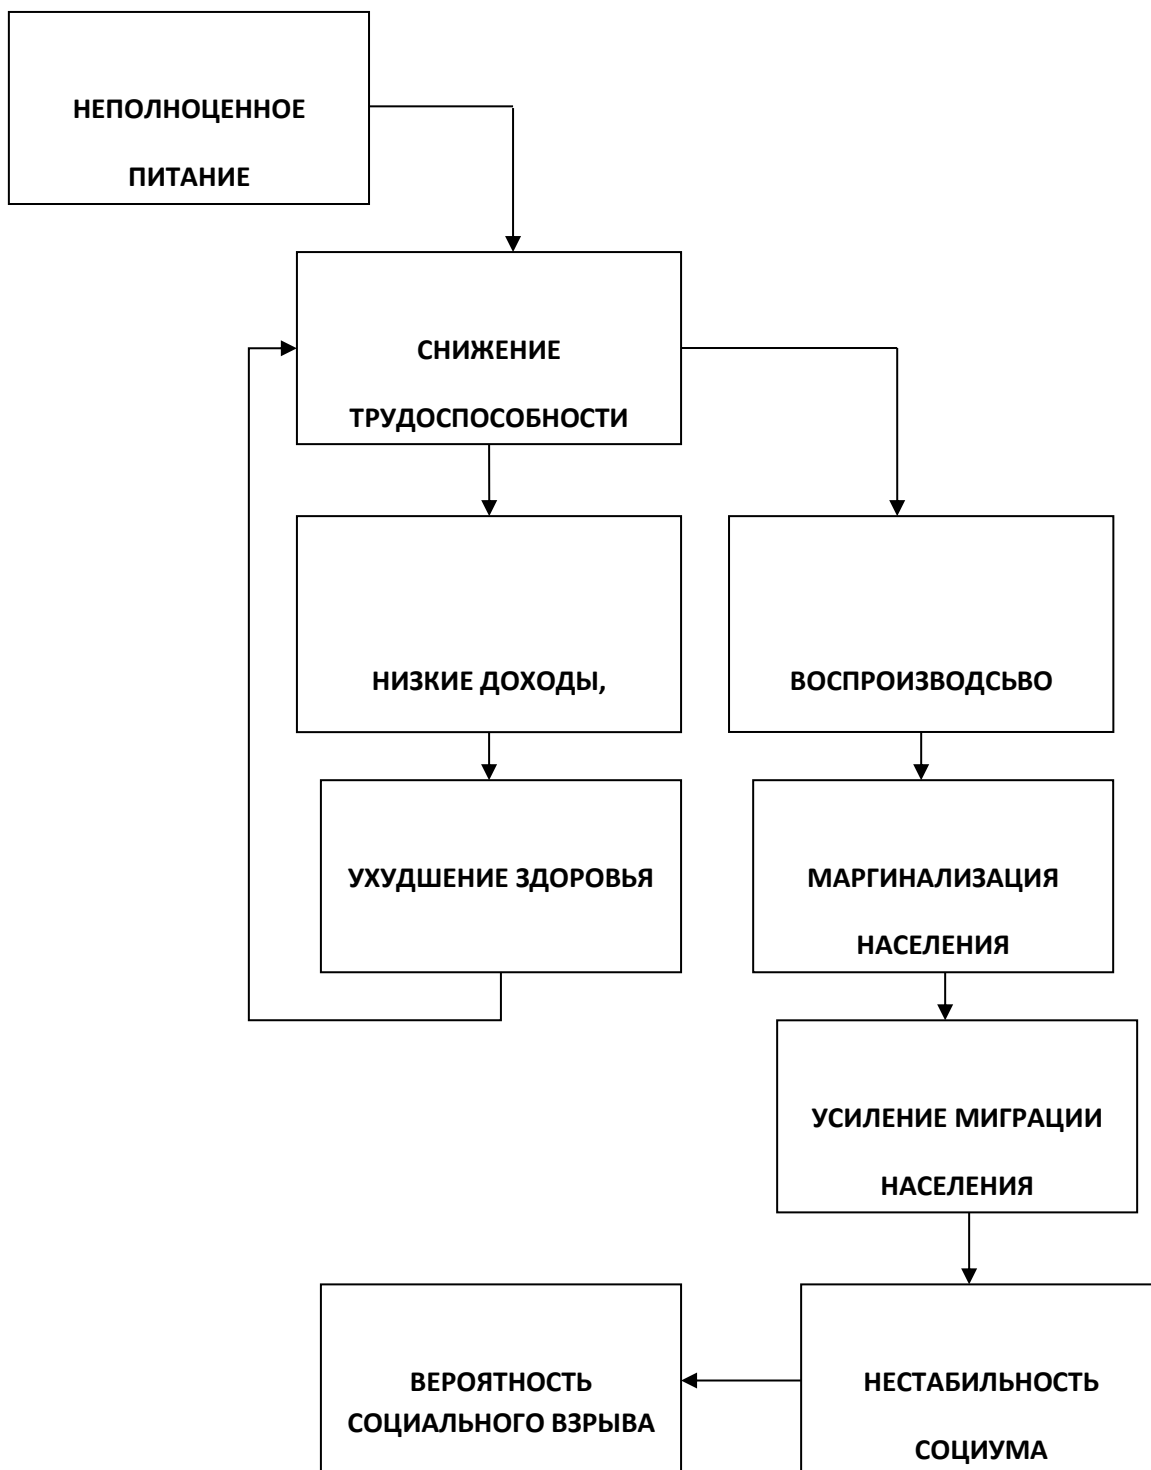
НЕПОЛНОЦЕННОЕ ПИТАНИЕ

СНИЖЕНИЕ ТРУДОСПОСОБНОСТИ

НИЗКИЕ ДОХОДЫ,

ВОСПРОИЗВОДСЬВО

УХУДШЕНИЕ ЗДОРОВЬЯ

МАРГИНАЛИЗАЦИЯ НАСЕЛЕНИЯ

УСИЛЕНИЕ МИГРАЦИИ НАСЕЛЕНИЯ

ВЕРОЯТНОСТЬ СОЦИАЛЬНОГО ВЗРЫВА

НЕСТАБИЛЬНОСТЬ СОЦИУМА